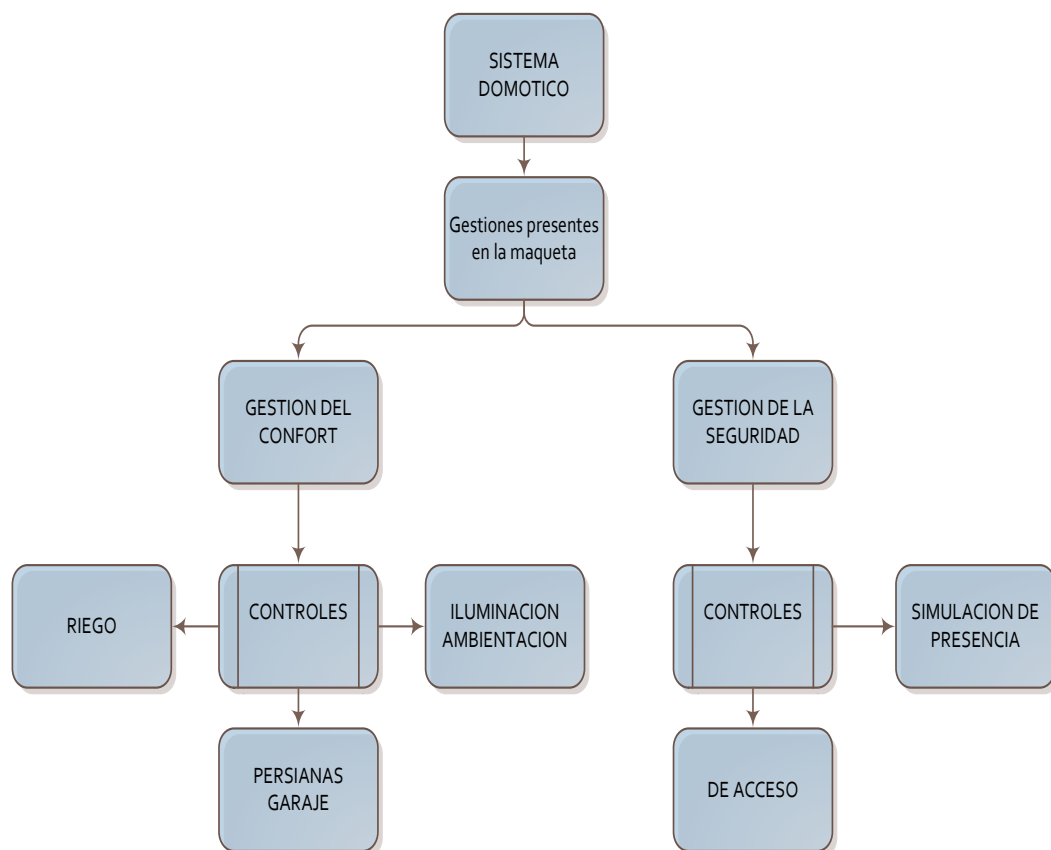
SISTEMA DOMOTICO

Gestiones presentes en la maqueta

GESTION DEL CONFORT

GESTION DE LA SEGURIDAD

RIEGO

CONTROLES

ILUMINACION AMBIENTACION

CONTROLES

SIMULACION DE PRESENCIA

PERSIANAS GARAJE

DE ACCESO